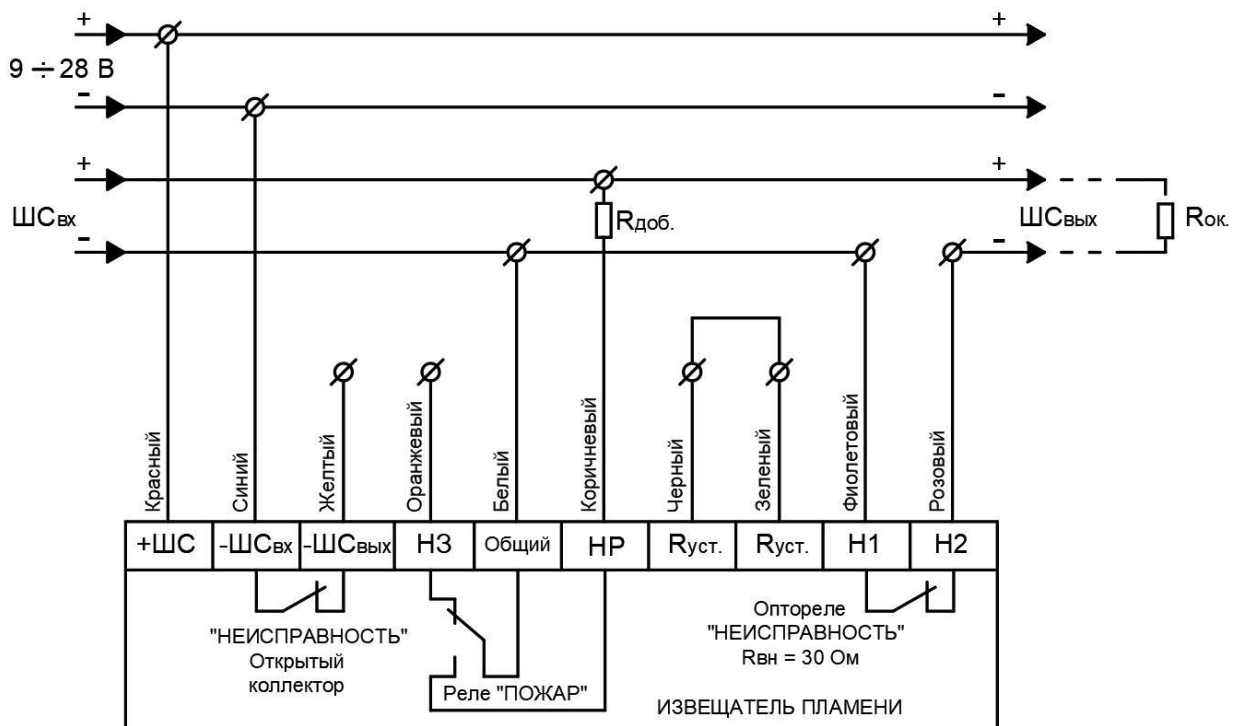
+
+
9 ÷ 28 В
-
-
+
+
ШС$_{вх}$
R$_{доб.}$
ШС$_{вых}$
R$_{ок.}$
-
-

Красный
Синий
Желтый
Оранжевый
Белый
Коричневый
Черный
Зеленый
Фиолетовый
Розовый

| +ШС | -ШС$_{вх}$ | -ШС$_{вых}$ | НЗ | Общий | НР | R$_{уст.}$ | R$_{уст.}$ | Н1 | Н2 |
|---|---|---|---|---|---|---|---|---|---|

"НЕИСПРАВНОСТЬ"
Открытый
коллектор

Реле "ПОЖАР"

Оптореле
"НЕИСПРАВНОСТЬ"
Rвн = 30 Ом

ИЗВЕЩАТЕЛЬ ПЛАМЕНИ